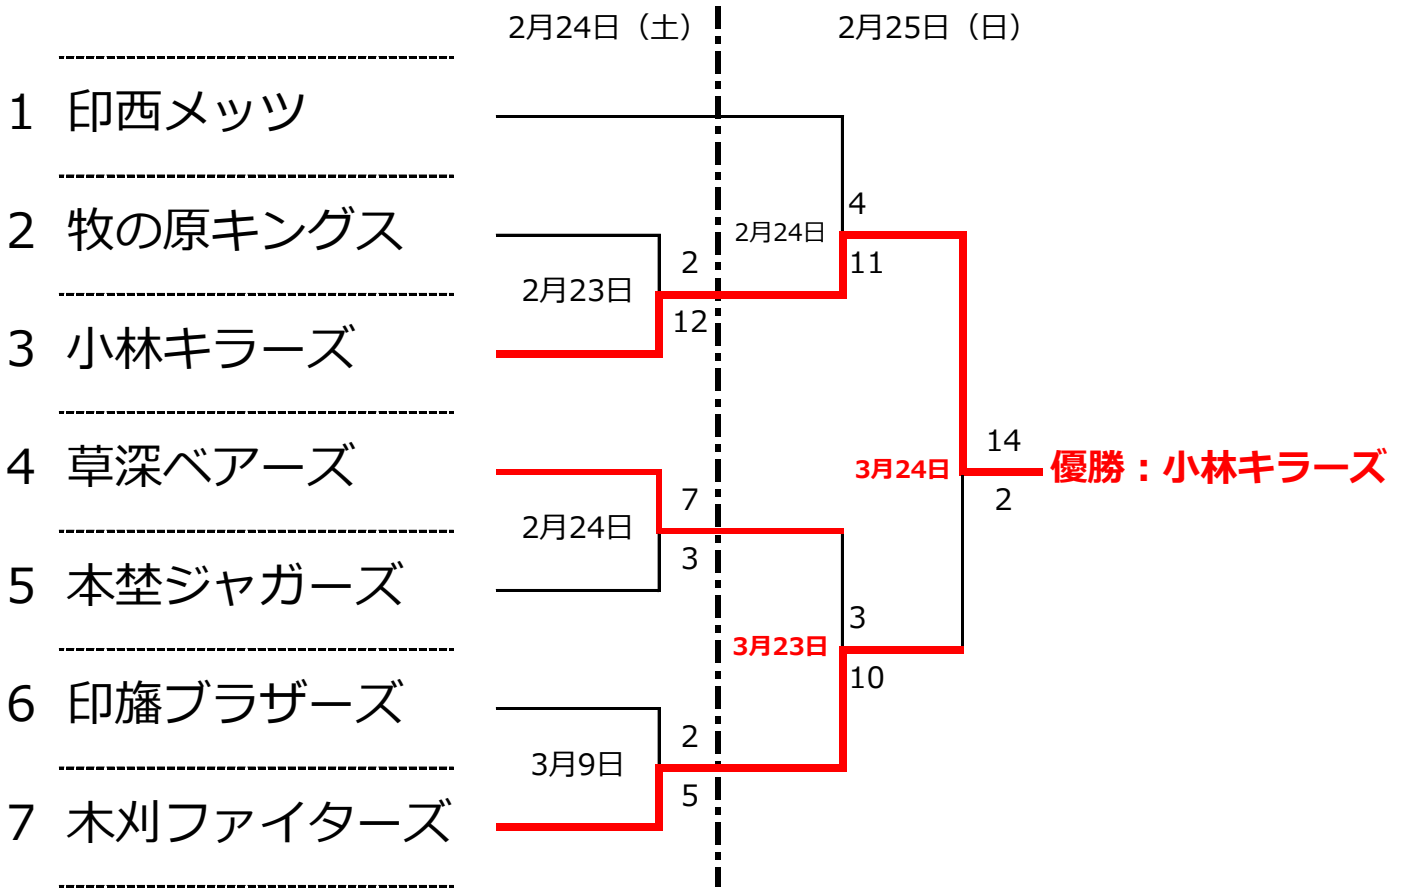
2月24日（土）

2月25日（日）

1 印西メッツ

2 牧の原キングス

3 小林キラーズ

4 草深ベアーズ

5 本埜ジャガーズ

6 印旛ブラザーズ

7 木刈ファイターズ

2月23日

2

12

2月24日

7

3

3月9日

2

5

2月24日

4

11

3月23日

3

10

3月24日

14

2

優勝：小林キラーズ